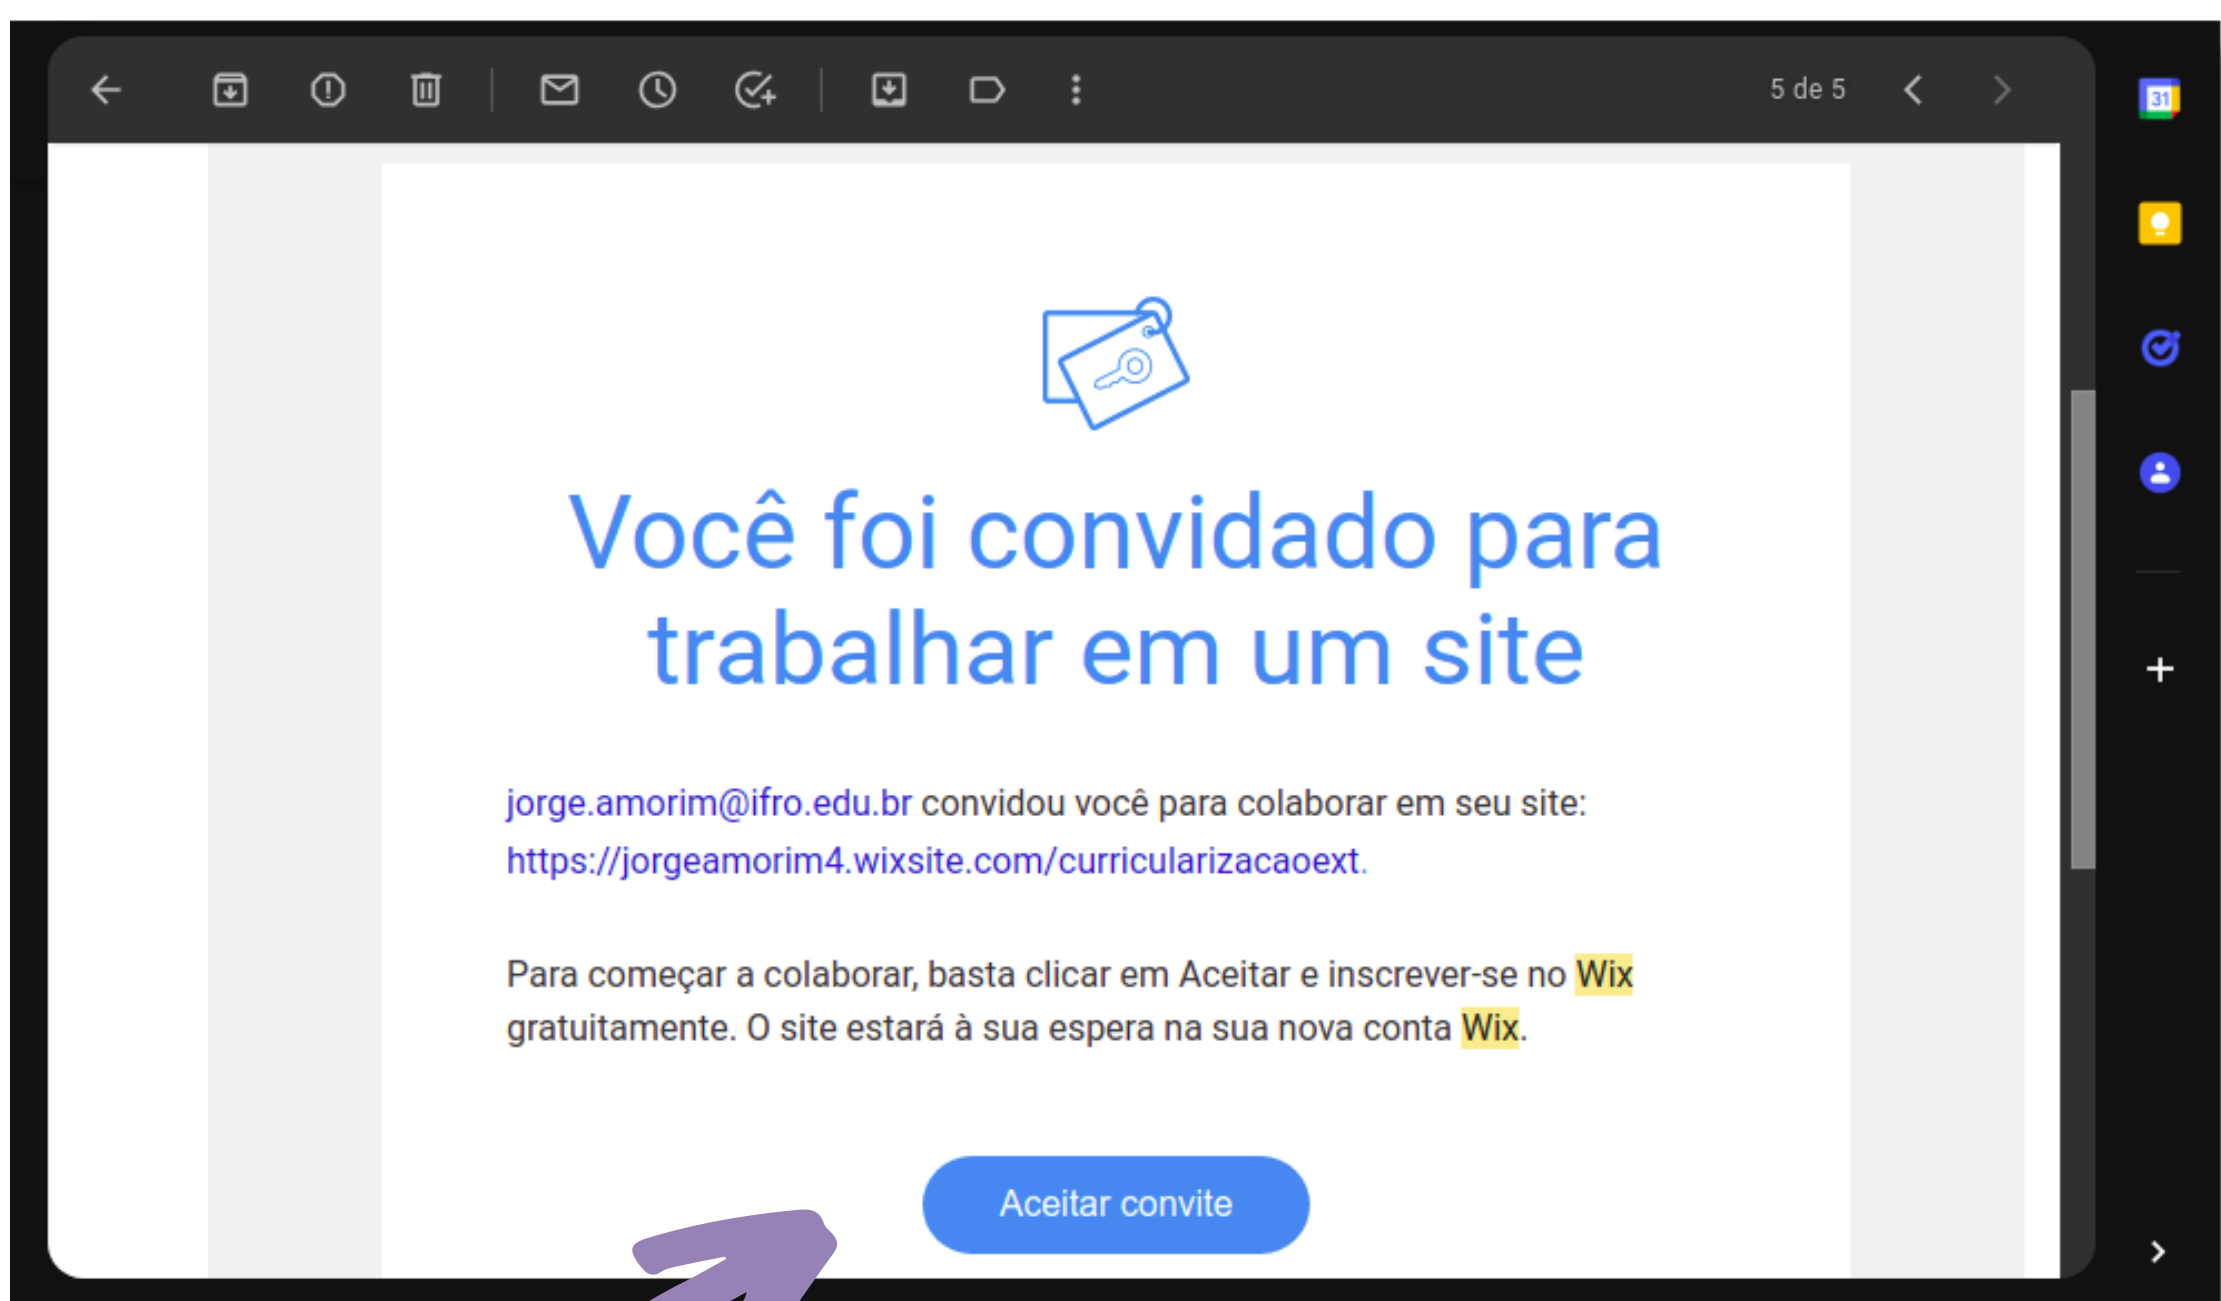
5 de 5

31

Você foi convidado para trabalhar em um site

jorge.amorim@ifro.edu.br convidou você para colaborar em seu site: https://jorgeamorim4.wixsite.com/curricularizacaoext.

Para começar a colaborar, basta clicar em Aceitar e inscrever-se no Wix gratuitamente. O site estará à sua espera na sua nova conta Wix.

Aceitar convite